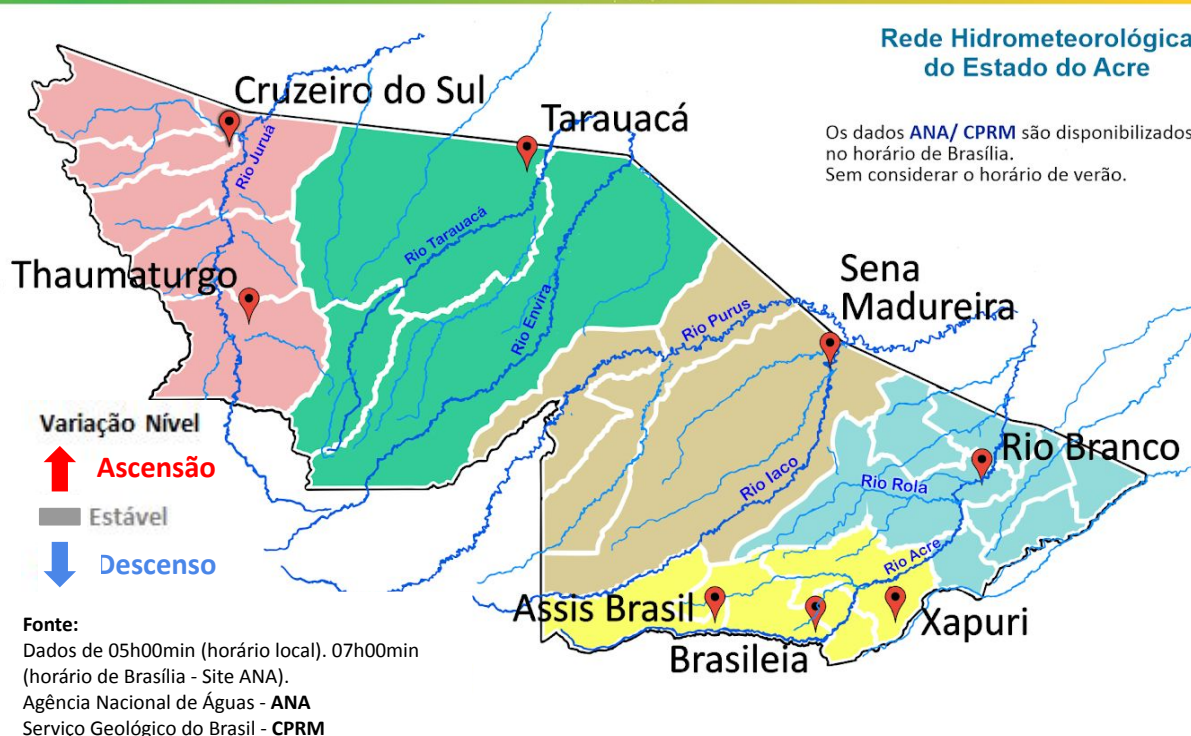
Rede Hidrometeorológica do Estado do Acre

Os dados ANA/ CPRM são disponibilizados no horário de Brasília. Sem considerar o horário de verão.

Cruzeiro do Sul

Tarauacá

Rio Juruá

Rio Tarauacá

Thaumaturgo

Rio Envira

Sena Madureira

Rio Purus

Variação Nível

Ascensão

Estável

Descenso

Rio Iaco

Rio Branco

Rio Rola

Rio Acre

Assis Brasil

Xapuri

Brasileia

Fonte:
Dados de 05h00min (horário local). 07h00min (horário de Brasília - Site ANA).
Agência Nacional de Águas - ANA
Serviço Geológico do Brasil - CPRM